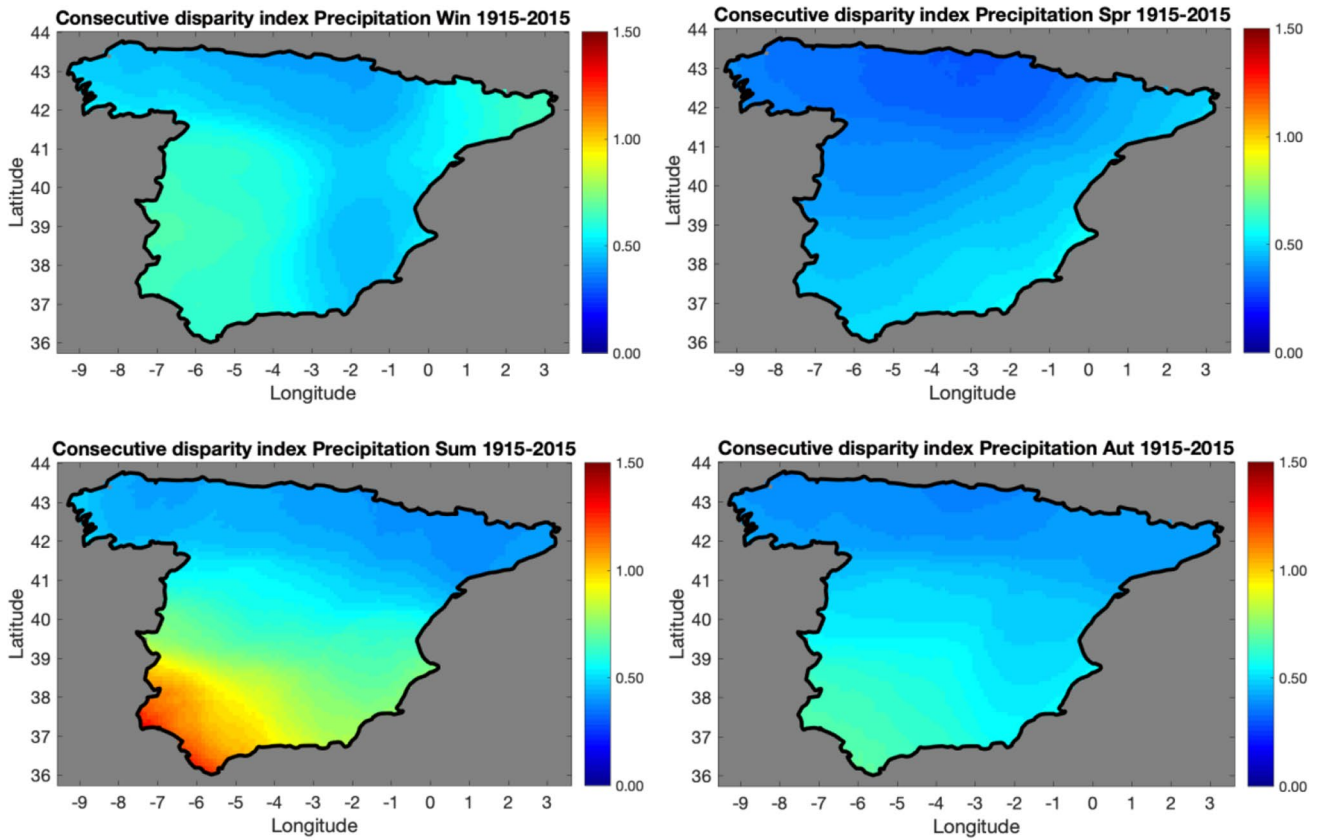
Consecutive disparity index Precipitation Win 1915-2015

44
43
42
41
40
39
38
37
36

Latitude

-9 -8 -7 -6 -5 -4 -3 -2 -1 0 1 2 3
Longitude

1.50
1.00
0.50
0.00

Consecutive disparity index Precipitation Spr 1915-2015

44
43
42
41
40
39
38
37
36

Latitude

-9 -8 -7 -6 -5 -4 -3 -2 -1 0 1 2 3
Longitude

1.50
1.00
0.50
0.00

Consecutive disparity index Precipitation Sum 1915-2015

44
43
42
41
40
39
38
37
36

Latitude

-9 -8 -7 -6 -5 -4 -3 -2 -1 0 1 2 3
Longitude

1.50
1.00
0.50
0.00

Consecutive disparity index Precipitation Aut 1915-2015

44
43
42
41
40
39
38
37
36

Latitude

-9 -8 -7 -6 -5 -4 -3 -2 -1 0 1 2 3
Longitude

1.50
1.00
0.50
0.00